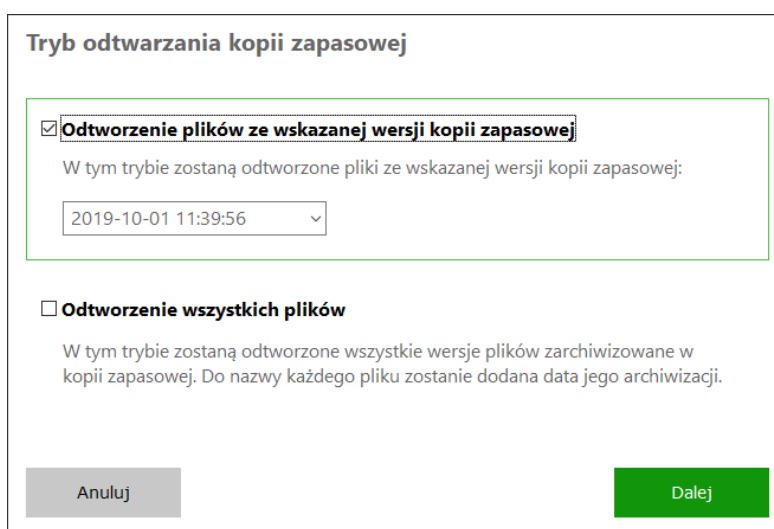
Tryb odtwarzania kopii zapasowej

☑ Odtworzenie plików ze wskazanej wersji kopii zapasowej

W tym trybie zostaną odtworzone pliki ze wskazanej wersji kopii zapasowej:

2019-10-01 11:39:56

☐ Odtworzenie wszystkich plików

W tym trybie zostaną odtworzone wszystkie wersje plików zarchiwizowane w kopii zapasowej. Do nazwy każdego pliku zostanie dodana data jego archiwizacji.

Anuluj

Dalej